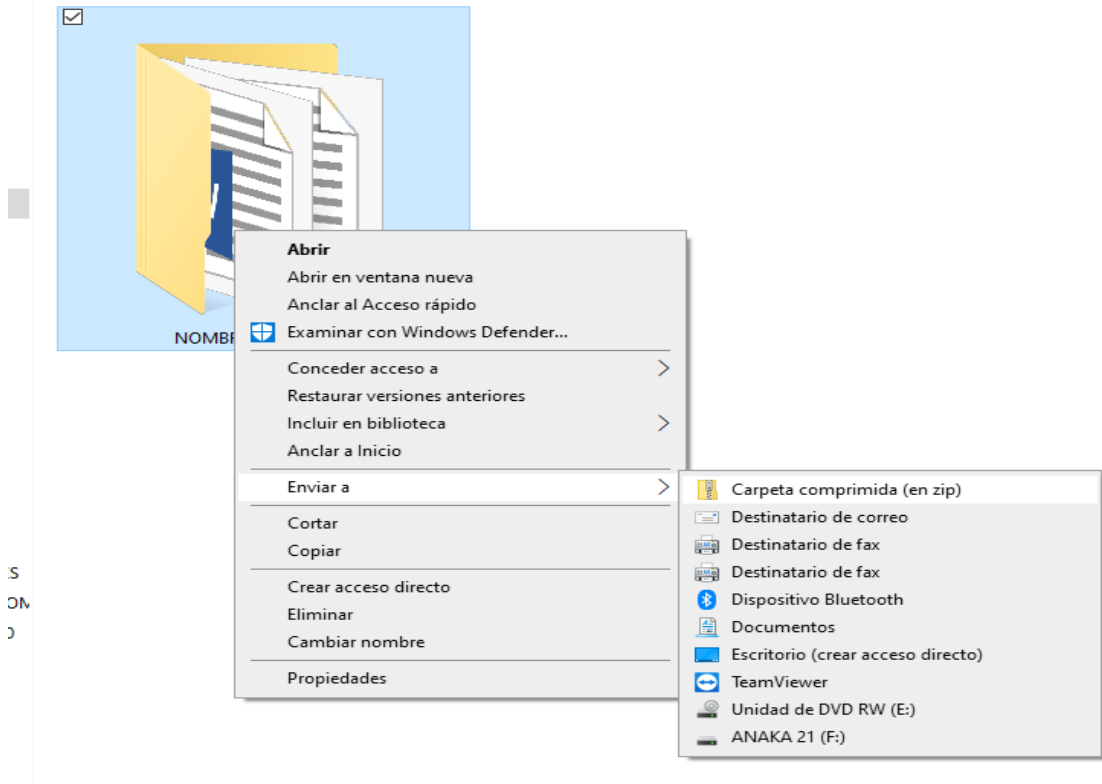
NOMBR

Abrir
Abrir en ventana nueva
Anclar al Acceso rápido
Examinar con Windows Defender...

Conceder acceso a
Restaurar versiones anteriores
Incluir en biblioteca
Anclar a Inicio

Enviar a

Cortar
Copiar

Crear acceso directo
Eliminar
Cambiar nombre

Propiedades

Carpeta comprimida (en zip)
Destinatario de correo
Destinatario de fax
Destinatario de fax
Dispositivo Bluetooth
Documentos
Escritorio (crear acceso directo)
TeamViewer
Unidad de DVD RW (E:)
ANAKA 21 (F:)

S
OM
D